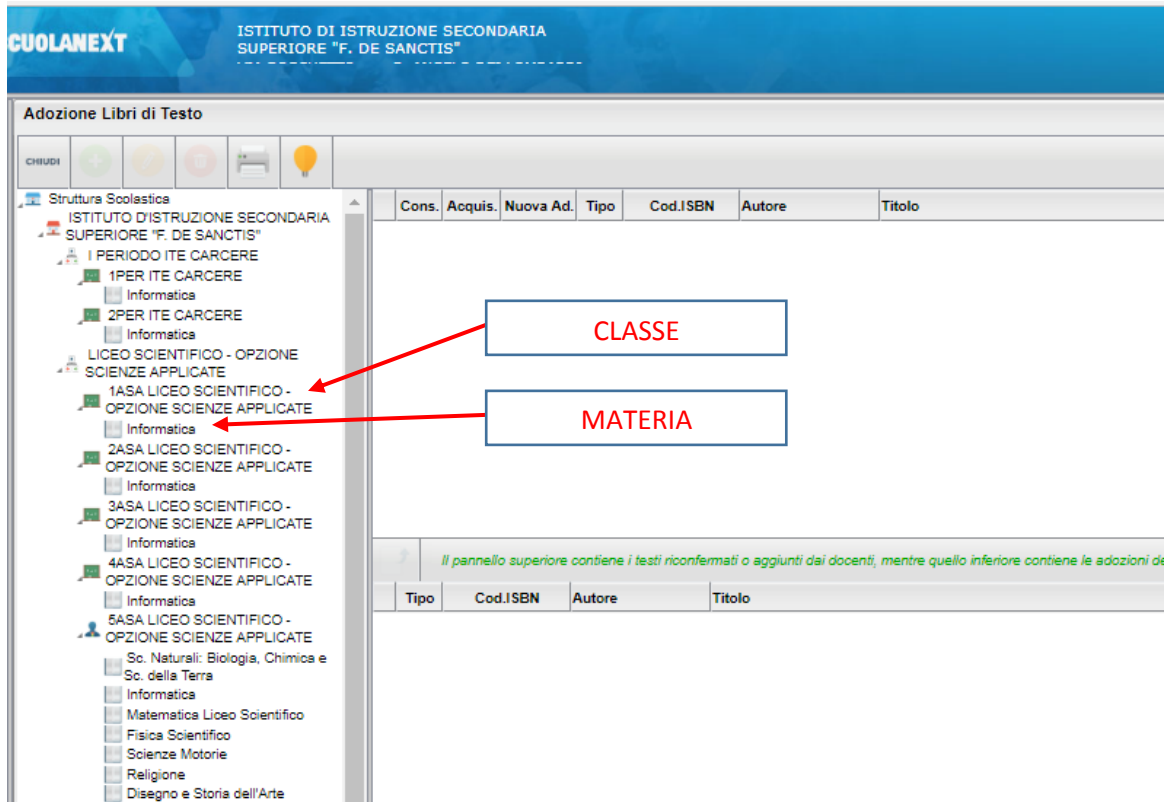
CUOLANEXT

ISTITUTO DI ISTRUZIONE SECONDARIA SUPERIORE "F. DE SANCTIS"

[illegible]

Adozione Libri di Testo

CHIUDI

Struttura Scolastica
ISTITUTO D'ISTRUZIONE SECONDARIA SUPERIORE "F. DE SANCTIS"
I PERIODO ITE CARCERE
1PER ITE CARCERE
Informatica
2PER ITE CARCERE
Informatica
LICEO SCIENTIFICO - OPZIONE SCIENZE APPLICATE
1ASA LICEO SCIENTIFICO - OPZIONE SCIENZE APPLICATE
Informatica
2ASA LICEO SCIENTIFICO - OPZIONE SCIENZE APPLICATE
Informatica
3ASA LICEO SCIENTIFICO - OPZIONE SCIENZE APPLICATE
Informatica
4ASA LICEO SCIENTIFICO - OPZIONE SCIENZE APPLICATE
Informatica
5ASA LICEO SCIENTIFICO - OPZIONE SCIENZE APPLICATE
Sc. Naturali: Biologia, Chimica e Sc. della Terra
Informatica
Matematica Liceo Scientifico
Fisica Scientifico
Scienze Motorie
Religione
Disegno e Storia dell'Arte

| Cons. | Acquis. | Nuova Ad. | Tipo | Cod.ISBN | Autore | Titolo |
|---|---|---|---|---|---|---|

CLASSE

MATERIA

Il pannello superiore contiene i testi riconfermati o aggiunti dai docenti, mentre quello inferiore contiene le adozioni de

| Tipo | Cod.ISBN | Autore | Titolo |
|---|---|---|---|